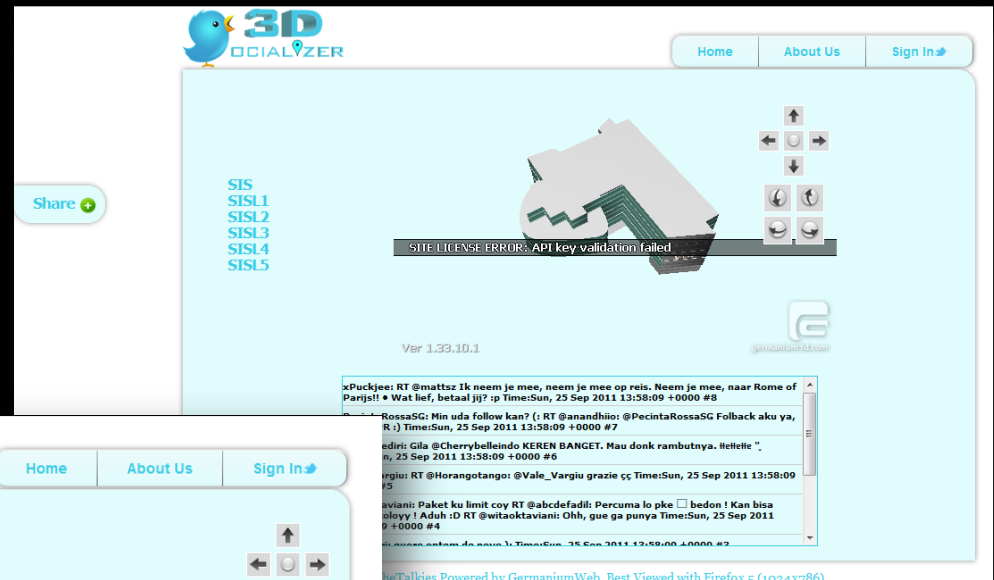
3D OCIALIZER

Home | About Us | Sign In

Share

SIS
SISL1
SISL2
SISL3
SISL4
SISL5

SITE LICENSE ERROR: API key validation failed

germanium3d.com

Ver 1.33.10.1

xPuckjee: RT @mattsz Ik neem je mee, neem je mee op reis. Neem je mee, naar Rome of Parijs!! • Wat lief, betaal jij? :p Time:Sun, 25 Sep 2011 13:58:09 +0000 #8

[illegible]RossaSG: Min uda follow kan? (: RT @anandhiio: @PecintaRossaSG Folback aku ya, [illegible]R :) Time:Sun, 25 Sep 2011 13:58:09 +0000 #7

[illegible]ediri: Gila @Cherrybelleindo KEREN BANGET. Mau donk rambutnya. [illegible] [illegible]n, 25 Sep 2011 13:58:09 +0000 #6

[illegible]rgiu: RT @Horangotango: @Vale_Vargiu grazie çç Time:Sun, 25 Sep 2011 13:58:09 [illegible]5

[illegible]aviani: Paket ku limit coy RT @abcdefadil: Percuma lo pke □ bedon ! Kan bisa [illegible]oloyy ! Aduh :D RT @witaoktaviani: Ohh, gue ga punya Time:Sun, 25 Sep 2011 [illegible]9 +0000 #4

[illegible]

Home | About Us | Sign In

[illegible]eTalkies Powered by GermaniumWeb. Best Viewed with Firefox 5 (1024x786)